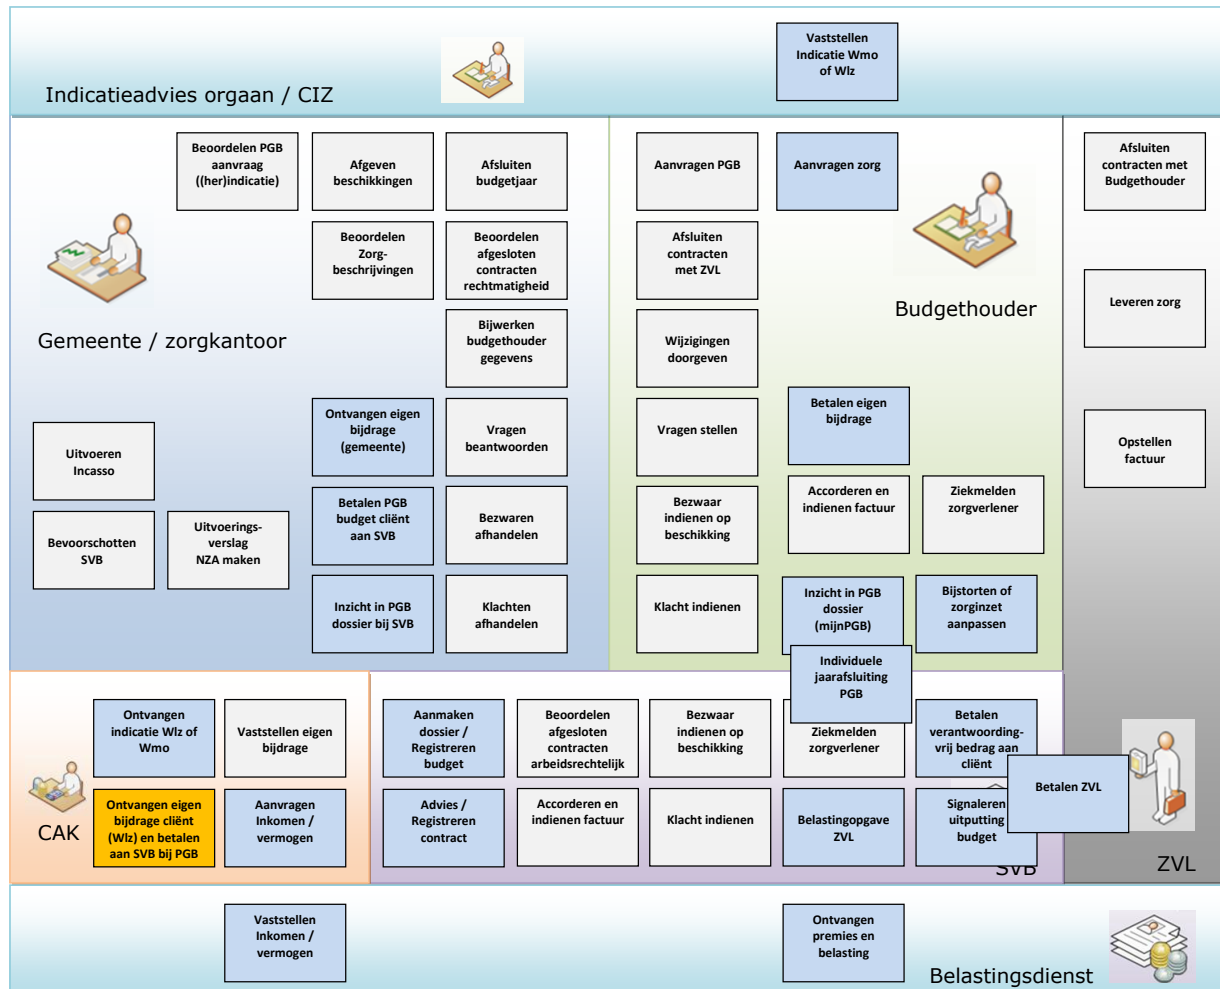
Indicatieadvies orgaan / CIZ

Vaststellen Indicatie Wmo of Wlz

Beoordelen PGB aanvraag ((her)indicatie)

Afgeven beschikkingen

Afsluiten budgetjaar

Aanvragen PGB

Aanvragen zorg

Afsluiten contracten met Budgethouder

Beoordelen Zorg-beschrijvingen

Beoordelen afgesloten contracten rechtmatigheid

Afsluiten contracten met ZVL

Budgethouder

Leveren zorg

Gemeente / zorgkantoor

Bijwerken budgethouder gegevens

Wijzigingen doorgeven

Ontvangen eigen bijdrage (gemeente)

Vragen beantwoorden

Vragen stellen

Betalen eigen bijdrage

Opstellen factuur

Uitvoeren Incasso

Bevoorschotten SVB

Uitvoerings-verslag NZA maken

Betalen PGB budget cliënt aan SVB

Bezwaren afhandelen

Bezwaar indienen op beschikking

Accorderen en indienen factuur

Ziekmelden zorgverlener

Inzicht in PGB dossier bij SVB

Klachten afhandelen

Klacht indienen

Inzicht in PGB dossier (mijnPGB)

Bijstorten of zorginzet aanpassen

Individuele jaarafsluiting PGB

Ontvangen indicatie Wlz of Wmo

Vaststellen eigen bijdrage

Aanmaken dossier / Registreren budget

Beoordelen afgesloten contracten arbeidsrechtelijk

Bezwaar indienen op beschikking

Ziekmelden zorgverlener

Betalen verantwoording-vrij bedrag aan cliënt

Betalen ZVL

CAK

Ontvangen eigen bijdrage cliënt (Wlz) en betalen aan SVB bij PGB

Aanvragen Inkomen / vermogen

Advies / Registreren contract

Accorderen en indienen factuur

Klacht indienen

Belastingopgave ZVL

Signaleren uitputting budget

SVB

ZVL

Vaststellen Inkomen / vermogen

Ontvangen premies en belasting

Belastingsdienst